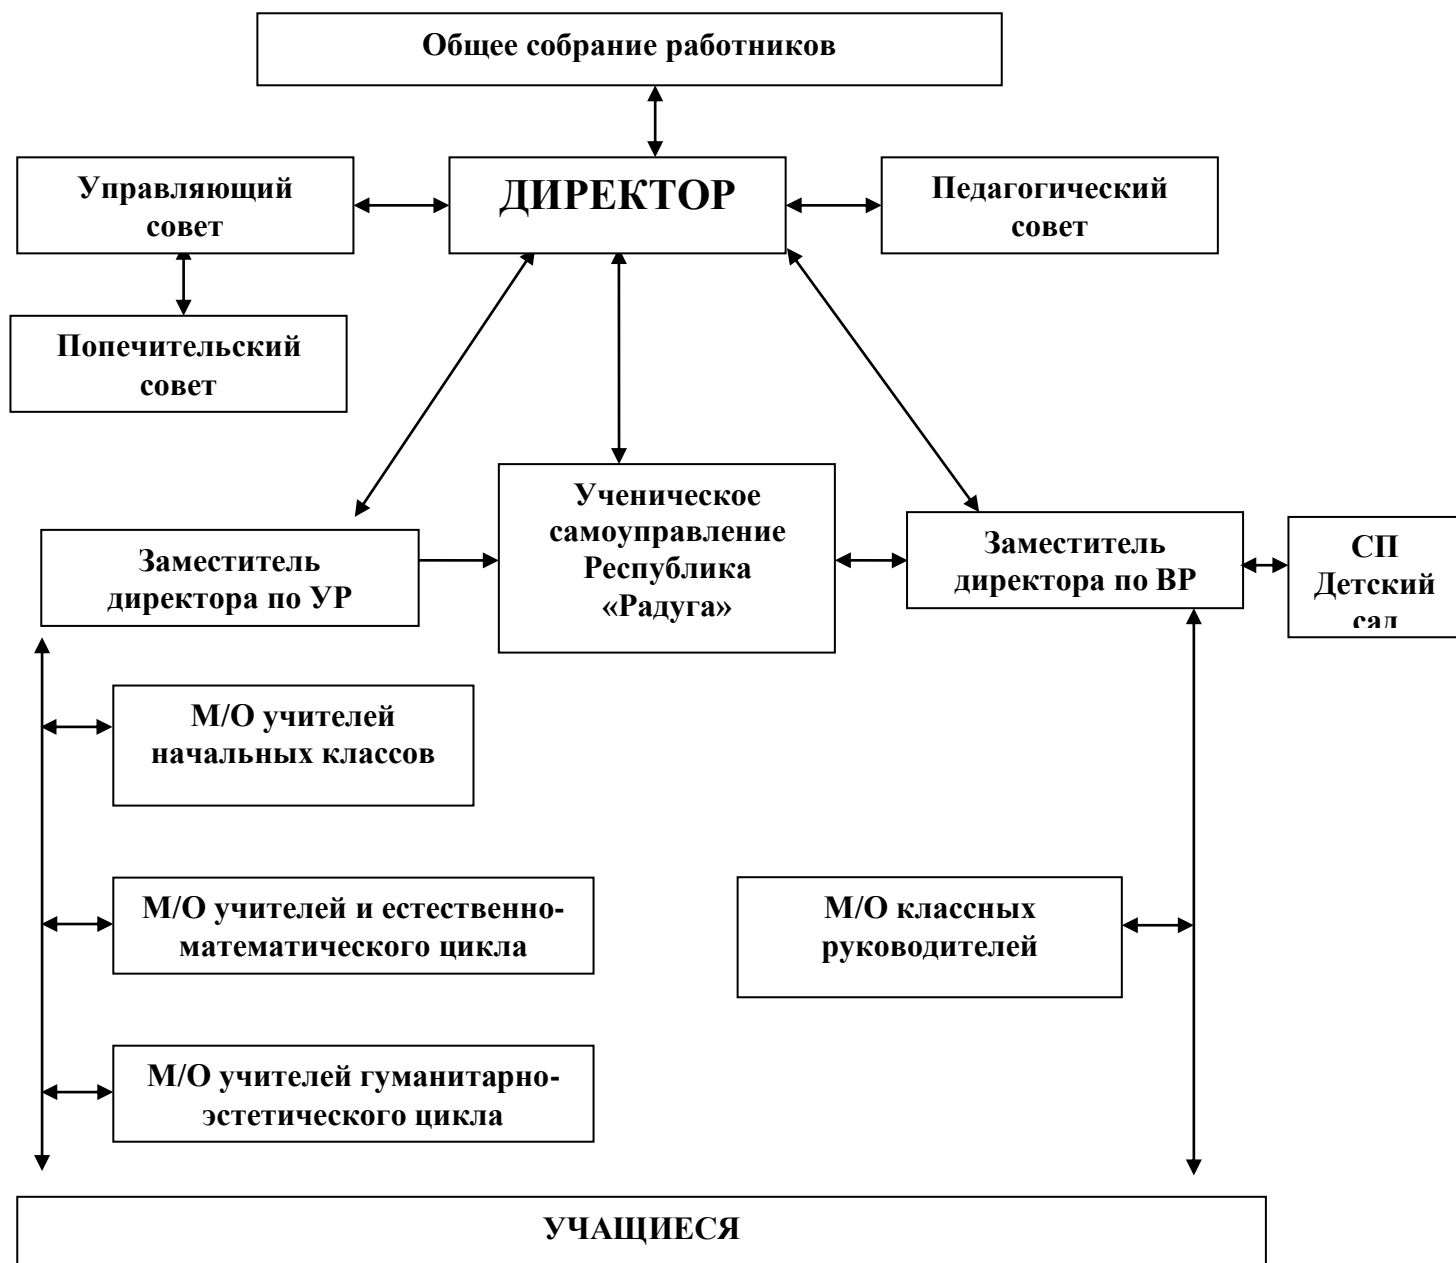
Общее собрание работников

Управляющий совет

ДИРЕКТОР

Педагогический совет

Попечительский совет

Ученическое самоуправление Республика «Радуга»

Заместитель директора по УР

Заместитель директора по ВР

СП Детский сад

М/О учителей начальных классов

М/О учителей и естественно-математического цикла

М/О классных руководителей

М/О учителей гуманитарно-эстетического цикла

УЧАЩИЕСЯ